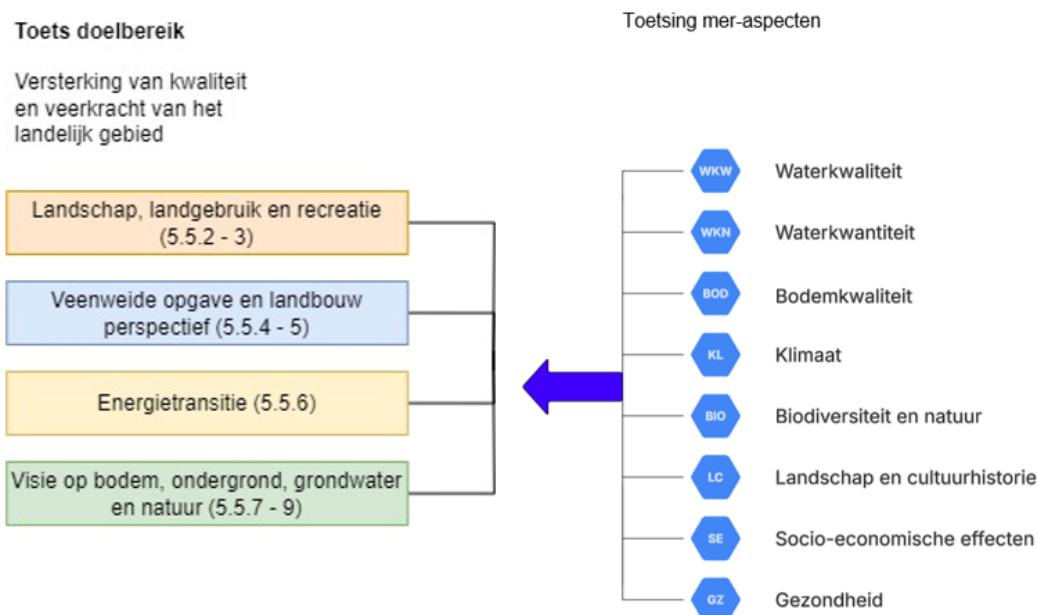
Toets doelbereik

Versterking van kwaliteit en veerkracht van het landelijk gebied

Landschap, landgebruik en recreatie (5.5.2 - 3)

Veenweide opgave en landbouw perspectief (5.5.4 - 5)

Energietransitie (5.5.6)

Visie op bodem, ondergrond, grondwater en natuur (5.5.7 - 9)

Toetsing mer-aspecten

WKW Waterkwaliteit

WKN Waterkwantiteit

BOD Bodemkwaliteit

KL Klimaat

BIO Biodiversiteit en natuur

LC Landschap en cultuurhistorie

SE Socio-economische effecten

GZ Gezondheid